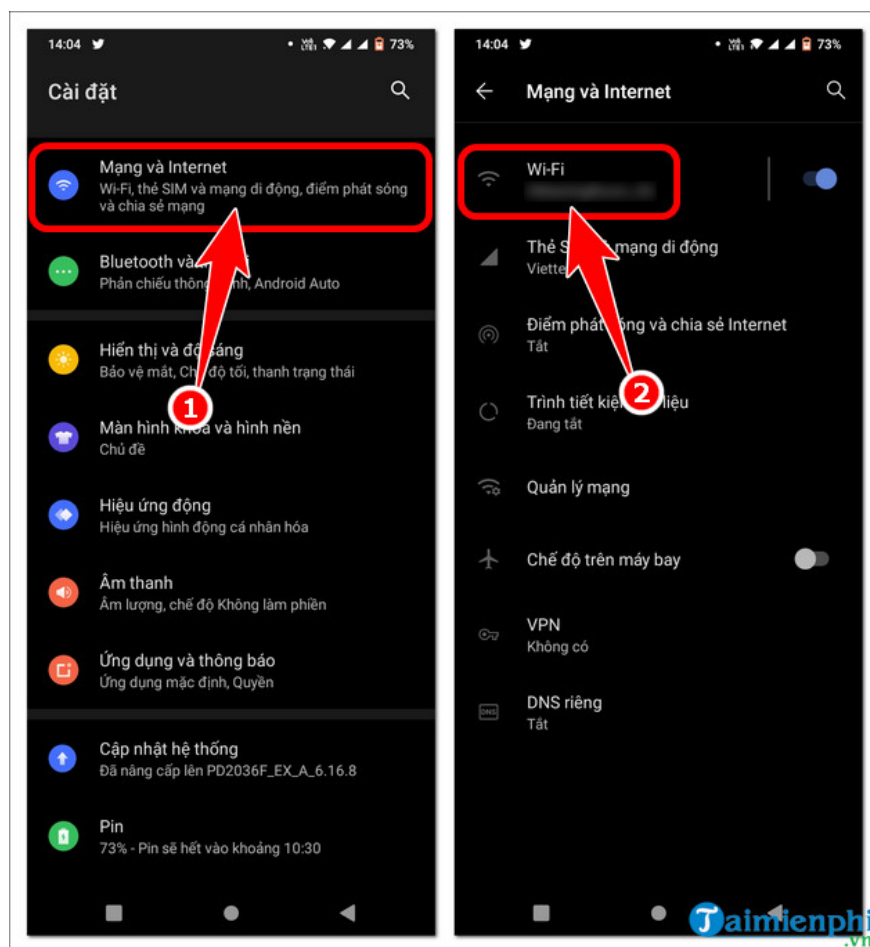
14:04 73%

Cài đặt

Mạng và Internet
Wi-Fi, thẻ SIM và mạng di động, điểm phát sóng và chia sẻ mạng

Bluetooth và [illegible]
Phản chiếu thôn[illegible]nh, Android Auto

Hiển thị và độ sáng
Bảo vệ mắt, Chế độ tối, thanh trạng thái

Màn hình khóa và hình nền
Chủ đề

Hiệu ứng động
Hiệu ứng hình động cá nhân hóa

Âm thanh
Âm lượng, chế độ Không làm phiền

Ứng dụng và thông báo
Ứng dụng mặc định, Quyền

Cập nhật hệ thống
Đã nâng cấp lên PD2036F_EX_A_6.16.8

Pin
73% - Pin sẽ hết vào khoảng 10:30

1

14:04 73%

Mạng và Internet

Wi-Fi
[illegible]

Thẻ S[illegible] mạng di động
Viette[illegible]

Điểm phát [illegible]ống và chia sẻ Internet
Tắt

Trình tiết kiệ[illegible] liệu
Đang tắt

Quản lý mạng

Chế độ trên máy bay

VPN
Không có

DNS riêng
Tắt

2

Taimienphi.vn